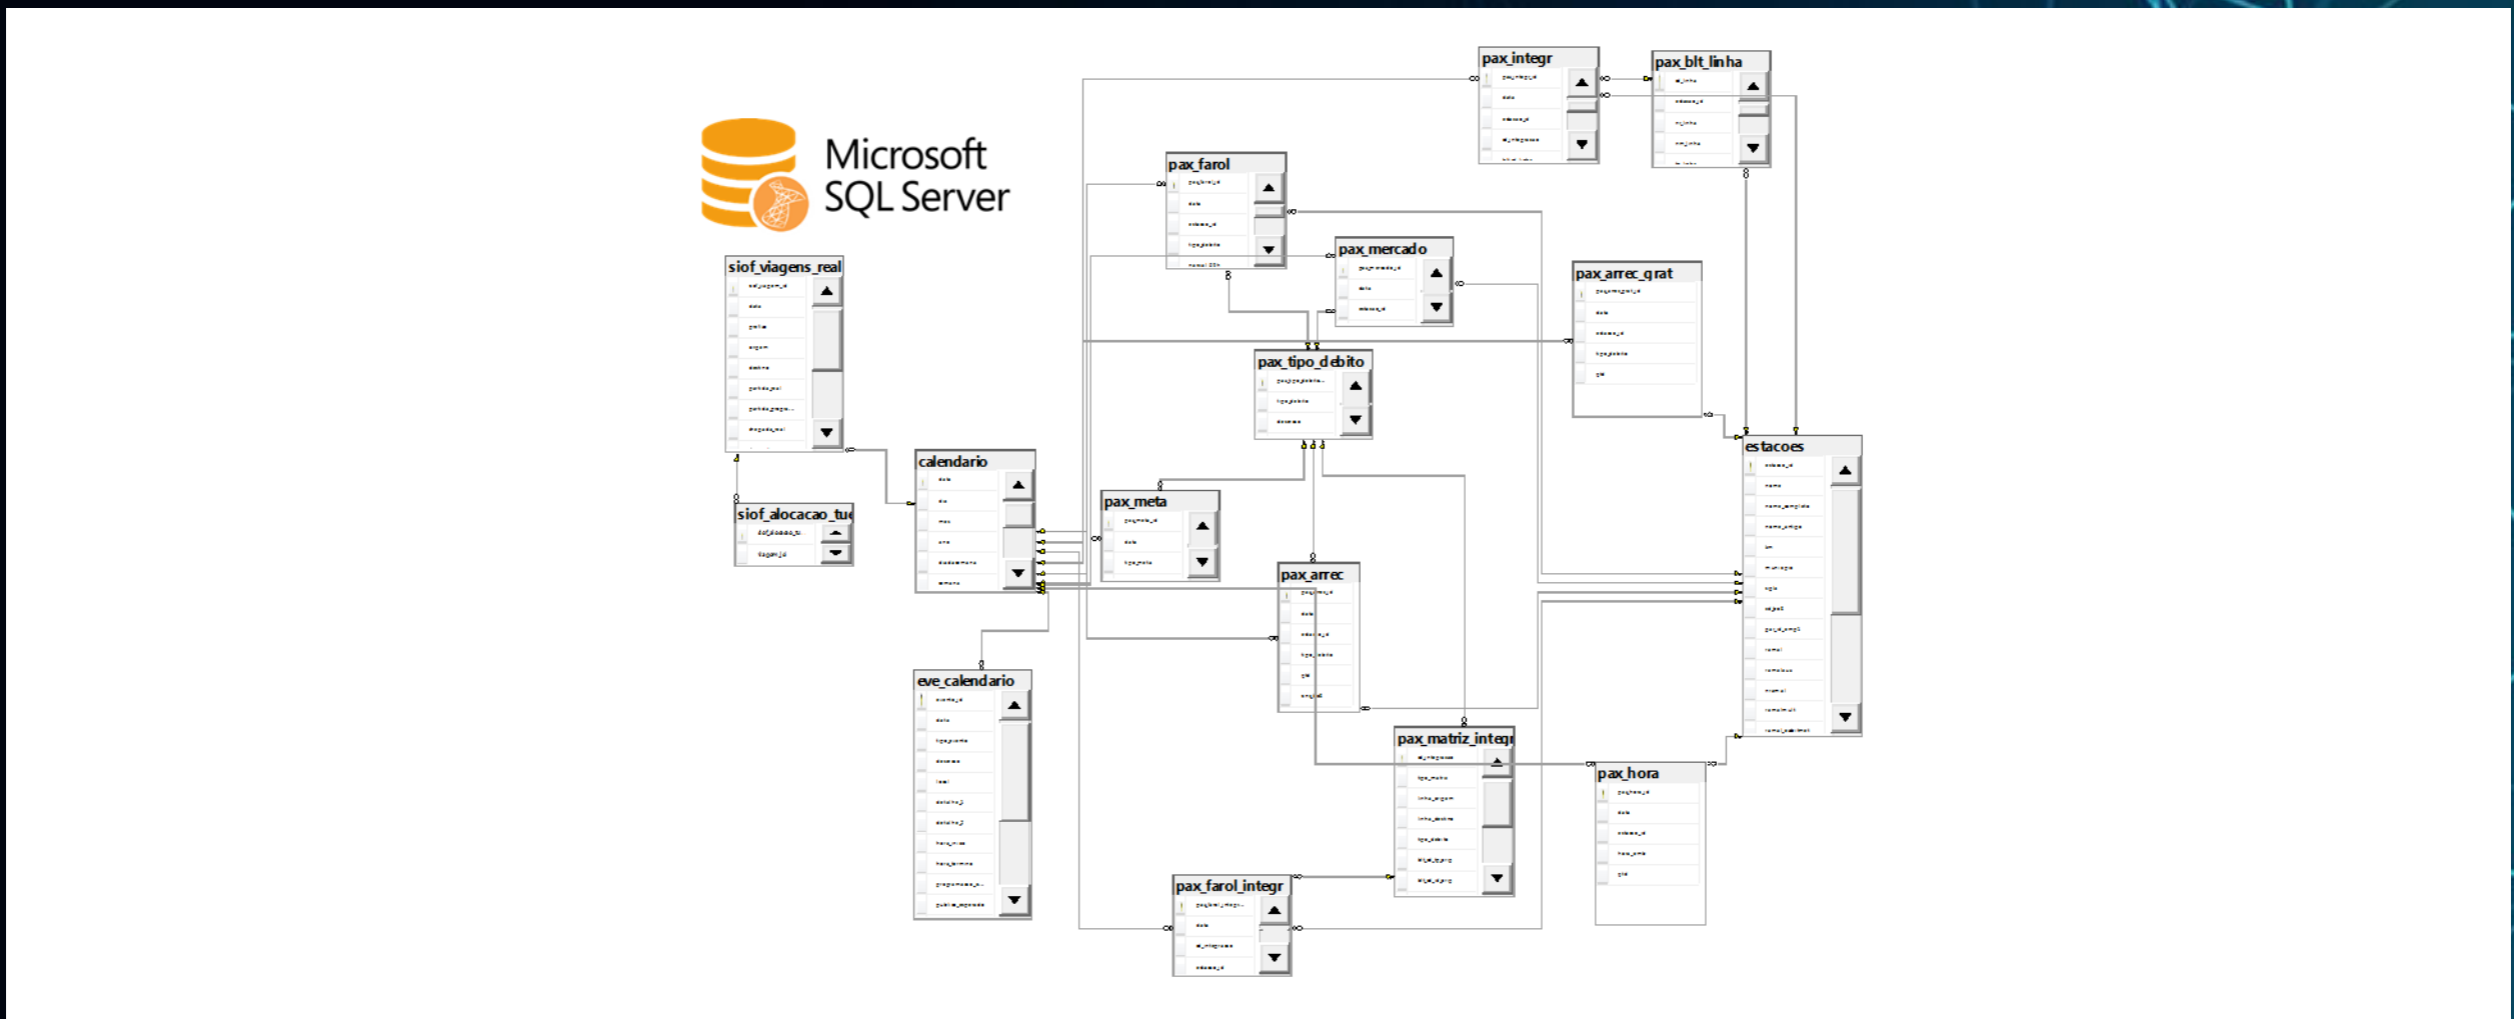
Microsoft SQL Server

pax_integr

pax_blt_linha

pax_farol

pax_mercado

pax_arrec_grat

siof_viagens_real

pax_tipo_debito

estacoes

calendario

siof_alocacao_tu

pax_meta

pax_arrec

eve_calendario

pax_matriz_integr

pax_hora

pax_farol_integr